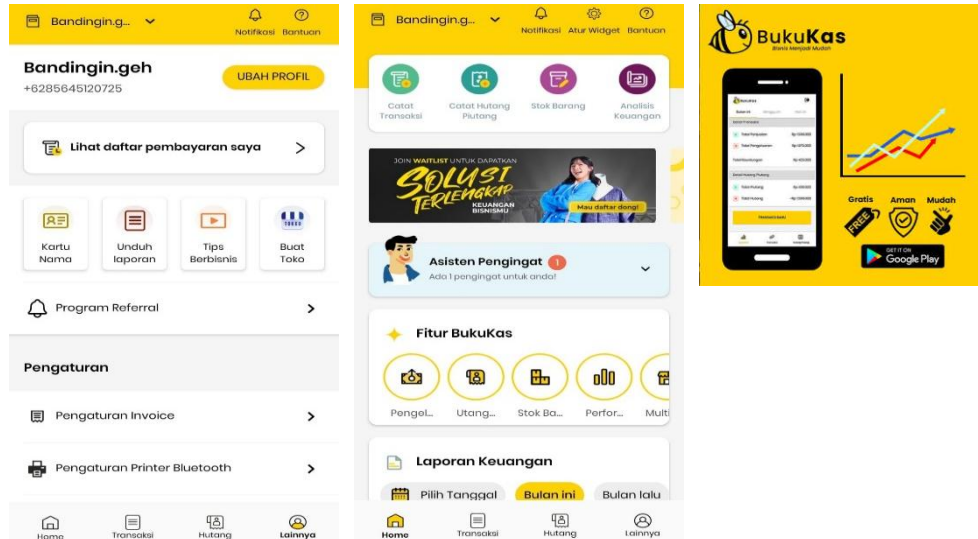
Bandingin.g...

Notifikasi Bantuan

Bandingin.geh
+6285645120725

UBAH PROFIL

Lihat daftar pembayaran saya

Kartu Nama

Unduh laporan

Tips Berbisnis

Buat Toko

Program Referral

Pengaturan

Pengaturan Invoice

Pengaturan Printer Bluetooth

Home Transaksi Hutang Lainnya

Bandingin.g...

Notifikasi Atur Widget Bantuan

Catat Transaksi

Catat Hutang Piutang

Stok Barang

Analisis Keuangan

JOIN WAITLIST UNTUK DAPATKAN
SOLUSI TERLENGKAP
KEUANGAN BISNISMU
Mau daftar dong!

Asisten Pengingat 1
Ada 1 pengingat untuk anda!

Fitur BukuKas

Pengel... Utang... Stok Ba... Perfor... Multi

Laporan Keuangan

Pilih Tanggal Bulan ini Bulan lalu

Home Transaksi Hutang Lainnya

BukuKas
Bisnis Menjadi Mudah

Gratis Aman Mudah
FREE

GET IT ON
Google Play